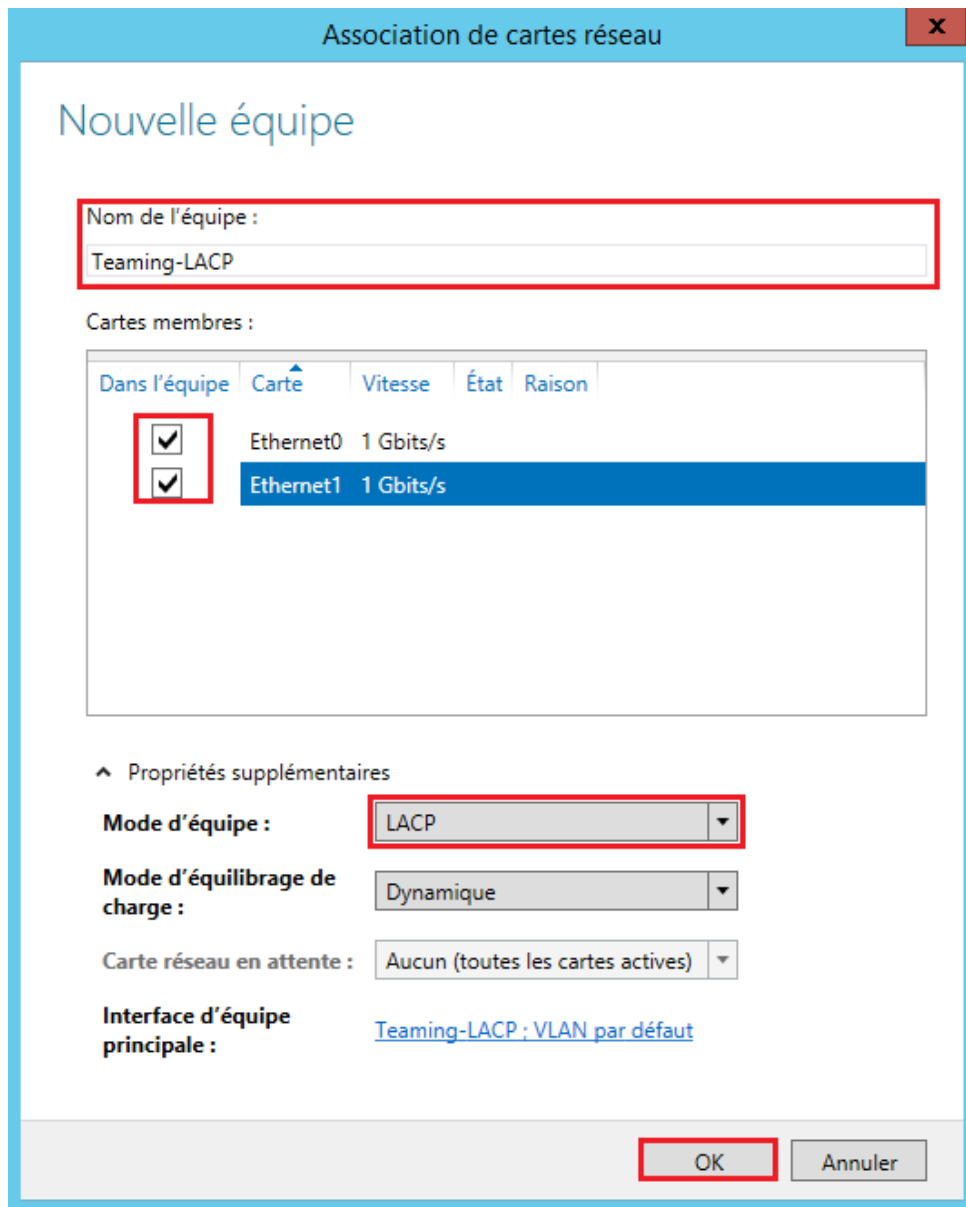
Association de cartes réseau

x

Nouvelle équipe

Nom de l'équipe :

Teaming-LACP

Cartes membres :

| Dans l'équipe | Carte | Vitesse | État | Raison |
|---|---|---|---|---|
| ✓ | Ethernet0 | 1 Gbits/s | | |
| ✓ | Ethernet1 | 1 Gbits/s | | |

Propriétés supplémentaires

Mode d'équipe : LACP

Mode d'équilibrage de charge : Dynamique

Carte réseau en attente : Aucun (toutes les cartes actives)

Interface d'équipe principale : Teaming-LACP ; VLAN par défaut

OK

Annuler